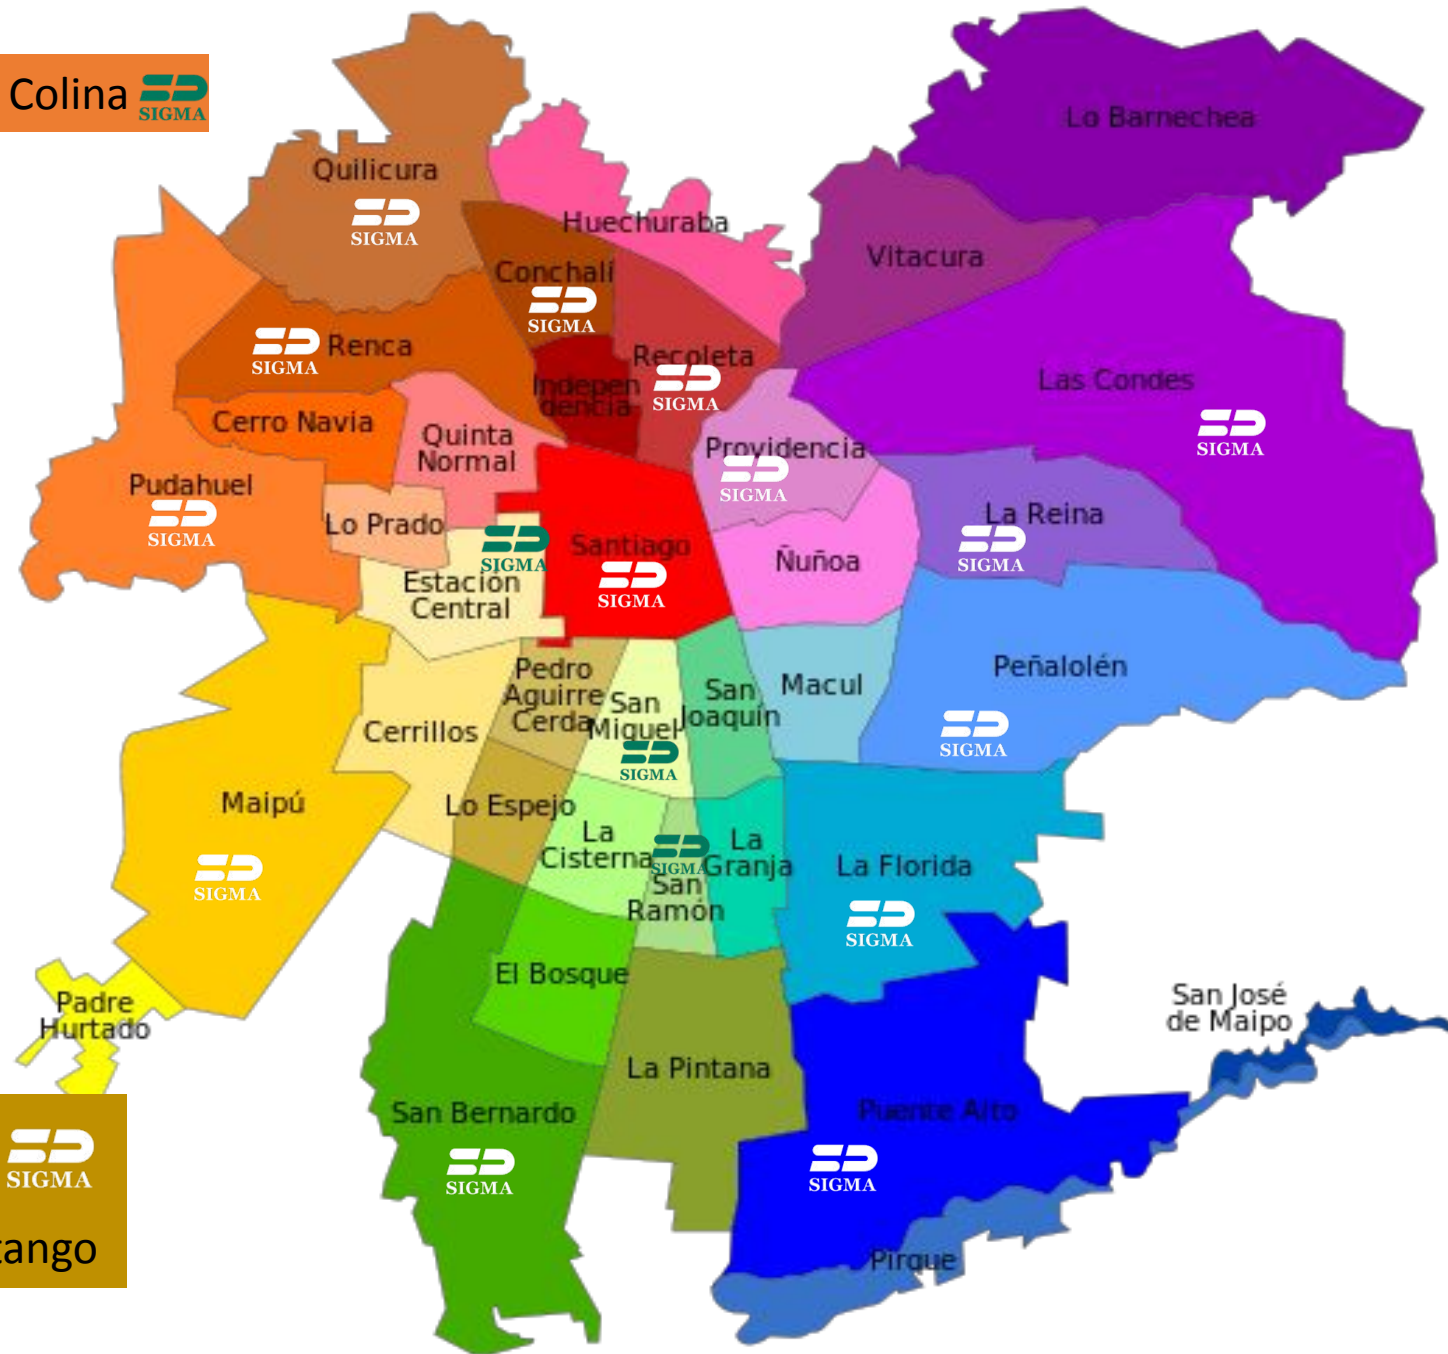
Colina SIGMA

Lo Barnechea

Quilicura
SIGMA

Huechuraba

Vitacura

Conchalí
SIGMA

SIGMA Renca

Recoleta
SIGMA

Independencia

Las Condes
SIGMA

Cerro Navia

Quinta Normal

Providencia
SIGMA

Pudahuel
SIGMA

La Reina
SIGMA

Lo Prado

SIGMA

Santiago
SIGMA

Ñuñoa

Estación Central

Peñalolén
SIGMA

Pedro Aguirre Cerda

San Miguel
SIGMA

San Joaquín

Macul

Cerrillos

Maipú
SIGMA

Lo Espejo

La Cisterna

SIGMA

La Granja

San Ramón

La Florida
SIGMA

El Bosque

Padre Hurtado

San José de Maipo

La Pintana

San Bernardo
SIGMA

Puente Alto
SIGMA

SIGMA
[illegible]ango

Pirque